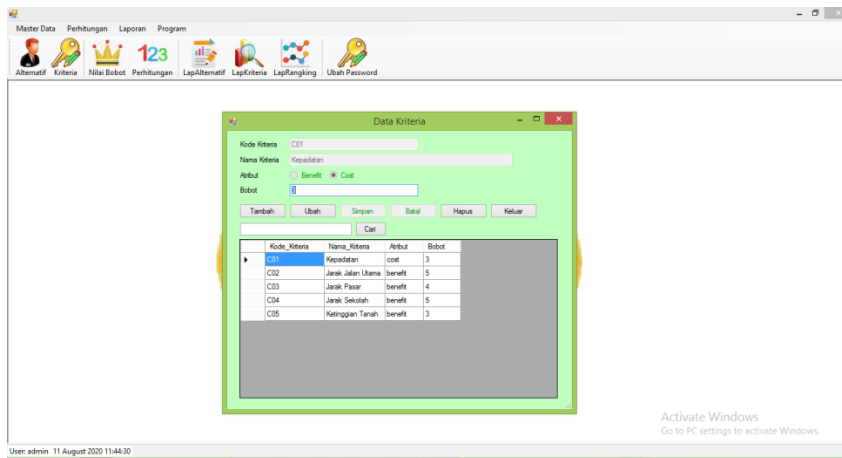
Master Data Perhitungan Laporan Program

Alternatif Kriteria Nilai Bobot Perhitungan LapAlternatif LapKriteria LapRangking Ubah Password

Data Kriteria

Kode Kriteria C01
Nama Kriteria Kepadatan
Atribut Benefit Cost
Bobot

Tambah Ubah Simpan Batal Hapus Keluar

Cari

| | Kode_Kriteria | Nama_Kriteria | Atribut | Bobot |
|---|---|---|---|---|
| ▸ | C01 | Kepadatan | cost | 3 |
| | C02 | Jarak Jalan Utama | benefit | 5 |
| | C03 | Jarak Pasar | benefit | 4 |
| | C04 | Jarak Sekolah | benefit | 5 |
| | C05 | Ketinggian Tanah | benefit | 3 |

Activate Windows
Go to PC settings to activate Windows.

User: admin 11 August 2020 11:44:30